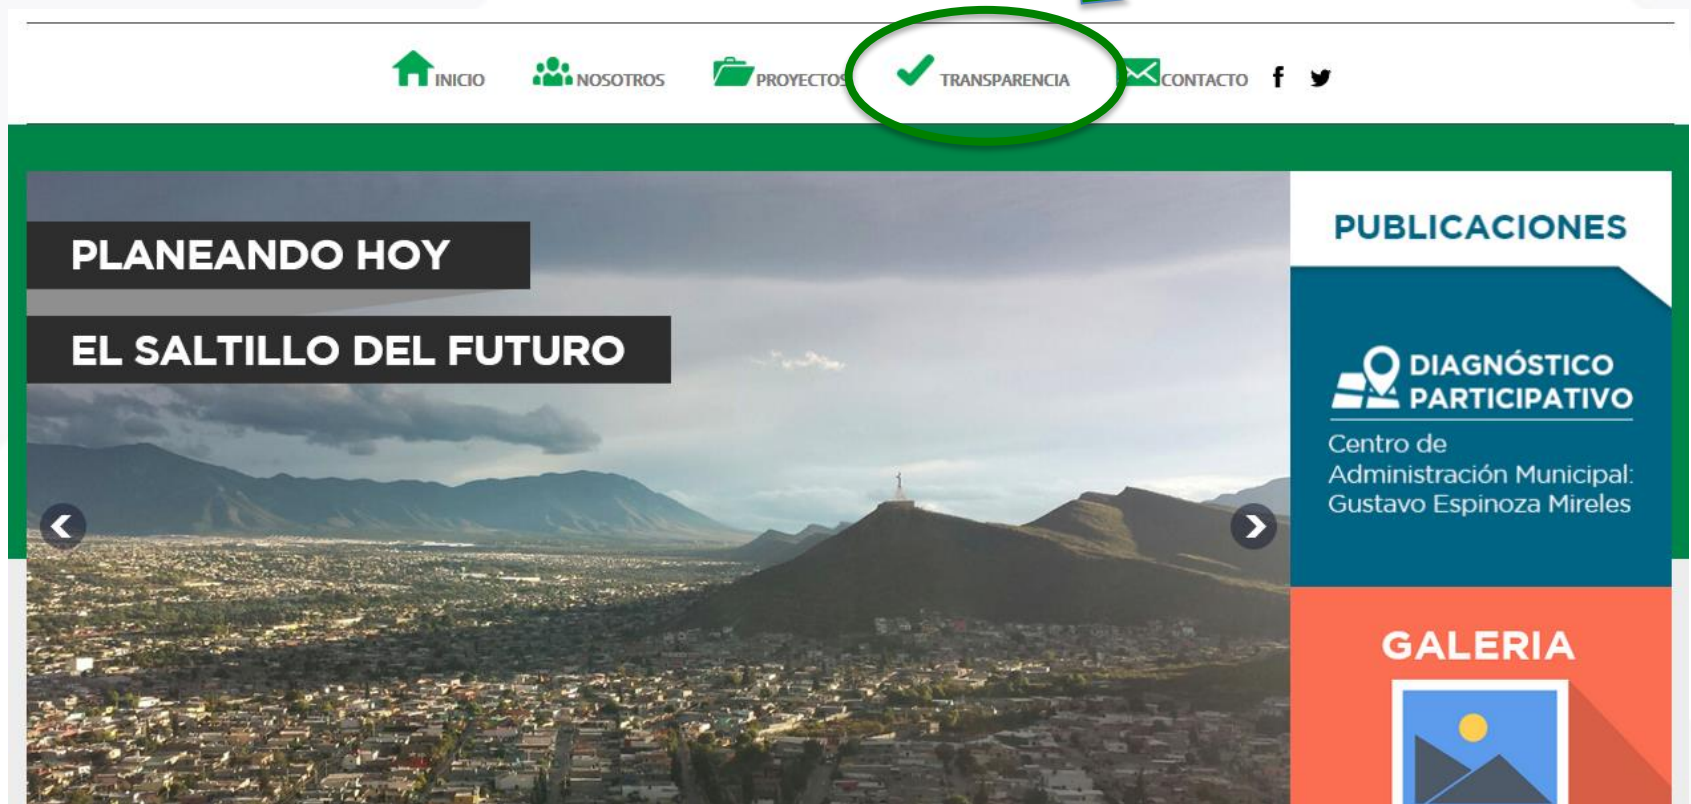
INICIO NOSOTROS PROYECTOS TRANSPARENCIA CONTACTO

PLANEANDO HOY

EL SALTILLO DEL FUTURO

PUBLICACIONES

DIAGNÓSTICO PARTICIPATIVO

Centro de Administración Municipal: Gustavo Espinoza Mireles

GALERIA